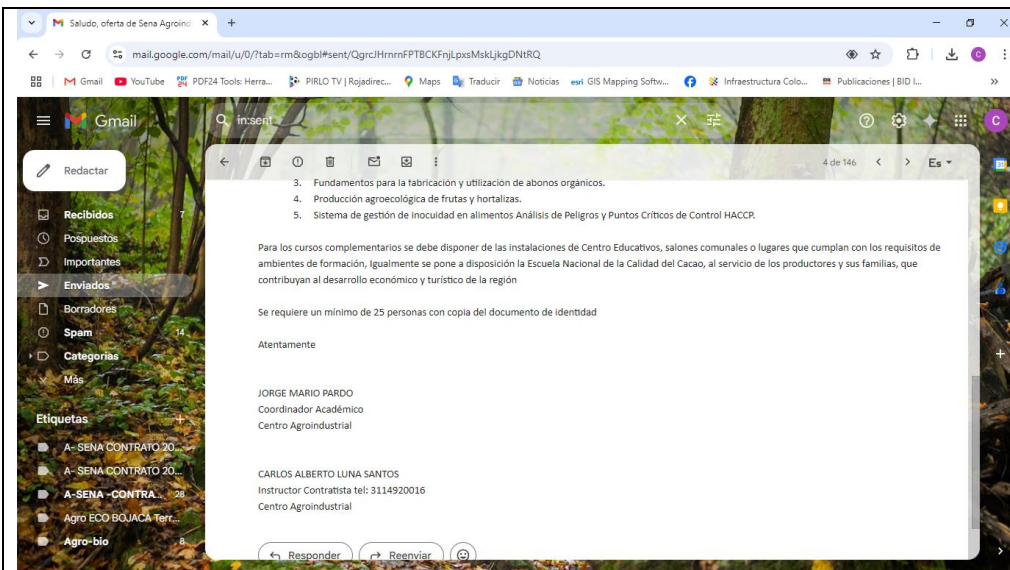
Saludo, oferta de Sena Agroind ×

mail.google.com/mail/u/0/?tab=rm&ogbl#sent/QgrcJHrnrnFPTBCKFnjLpxsMskLjkgDNtRQ

Gmail YouTube PDF24 Tools: Herra... PIRLO TV | Rojadirec... Maps Traducir Noticias GIS Mapping Softw... Infraestructura Colo... Publicaciones | BID I...

Gmail

in:sent

Redactar

Recibidos 7
Pospuestos
Importantes
Enviados
Borradores
Spam 14
Categorías
Más

Etiquetas
A- SENA CONTRATO 20...
A- SENA CONTRATO 20...
A-SENA -CONTRA... 28
Agro ECO BOJACA Terr...
Agro-bio 8

4 de 146 Es

3. Fundamentos para la fabricación y utilización de abonos orgánicos.
4. Producción agroecológica de frutas y hortalizas.
5. Sistema de gestión de inocuidad en alimentos Análisis de Peligros y Puntos Críticos de Control HACCP.

Para los cursos complementarios se debe disponer de las instalaciones de Centro Educativos, salones comunales o lugares que cumplan con los requisitos de ambientes de formación, Igualmente se pone a disposición la Escuela Nacional de la Calidad del Cacao, al servicio de los productores y sus familias, que contribuyan al desarrollo económico y turístico de la región

Se requiere un mínimo de 25 personas con copia del documento de identidad

Atentamente

JORGE MARIO PARDO
Coordinador Académico
Centro Agroindustrial

CARLOS ALBERTO LUNA SANTOS
Instructor Contratista tel: 3114920016
Centro Agroindustrial

Responder Reenviar